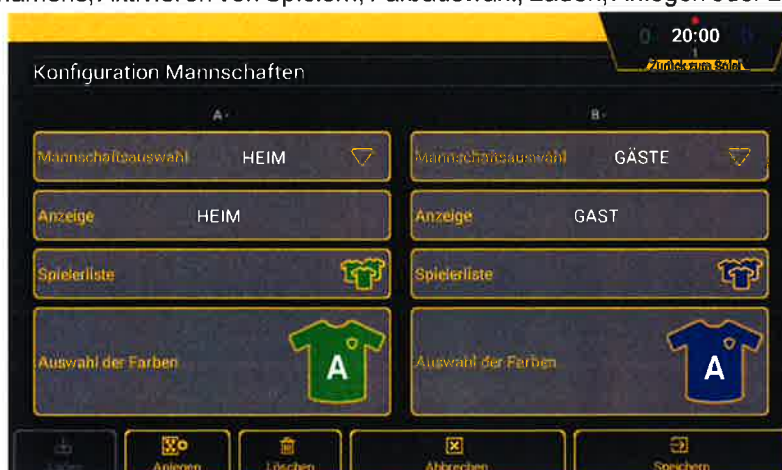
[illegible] Namens, Aktivieren von Spielern, Farbauswahl, Laden, Anlegen oder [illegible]

0 20:00 0
1
Zurück zum Spiel

Konfiguration Mannschaften

A

B

Mannschaftsauswahl HEIM

Mannschaftsauswahl GÄSTE

Anzeige HEIM

Anzeige GAST

Spielerliste

Spielerliste

Auswahl der Farben A

Auswahl der Farben A

Laden

Anlegen

Löschen

Abbrechen

Speichern